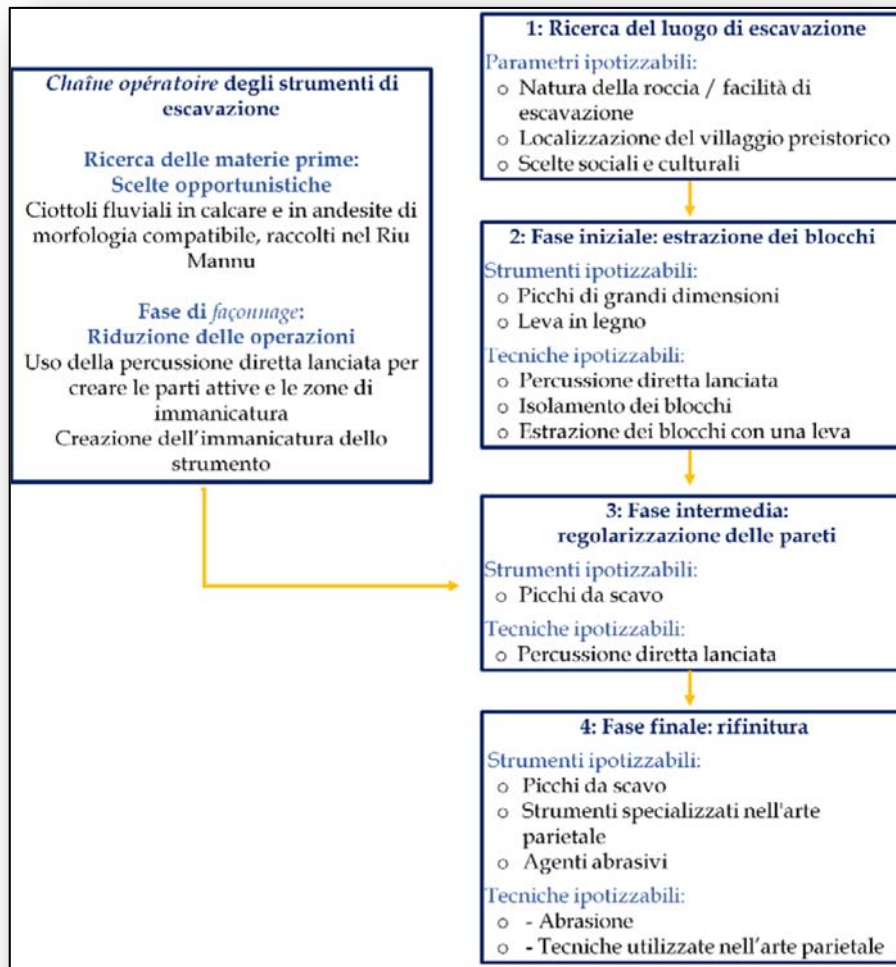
*Chaîne opératoire* degli strumenti di escavazione

Ricerca delle materie prime: Scelte opportunistiche

Ciottoli fluviali in calcare e in andesite di morfologia compatibile, raccolti nel Riu Mannu

Fase di *façonnage*: Riduzione delle operazioni

Uso della percussione diretta lanciata per creare le parti attive e le zone di immanicatura

Creazione dell'immanicatura dello strumento

1: Ricerca del luogo di escavazione

Parametri ipotizzabili:
- Natura della roccia / facilità di escavazione
- Localizzazione del villaggio preistorico
- Scelte sociali e culturali

2: Fase iniziale: estrazione dei blocchi

Strumenti ipotizzabili:
- Picchi di grandi dimensioni
- Leva in legno

Tecniche ipotizzabili:
- Percussione diretta lanciata
- Isolamento dei blocchi
- Estrazione dei blocchi con una leva

3: Fase intermedia: regolarizzazione delle pareti

Strumenti ipotizzabili:
- Picchi da scavo

Tecniche ipotizzabili:
- Percussione diretta lanciata

4: Fase finale: rifinitura

Strumenti ipotizzabili:
- Picchi da scavo
- Strumenti specializzati nell'arte parietale
- Agenti abrasivi

Tecniche ipotizzabili:
- - Abrasione
- - Tecniche utilizzate nell'arte parietale